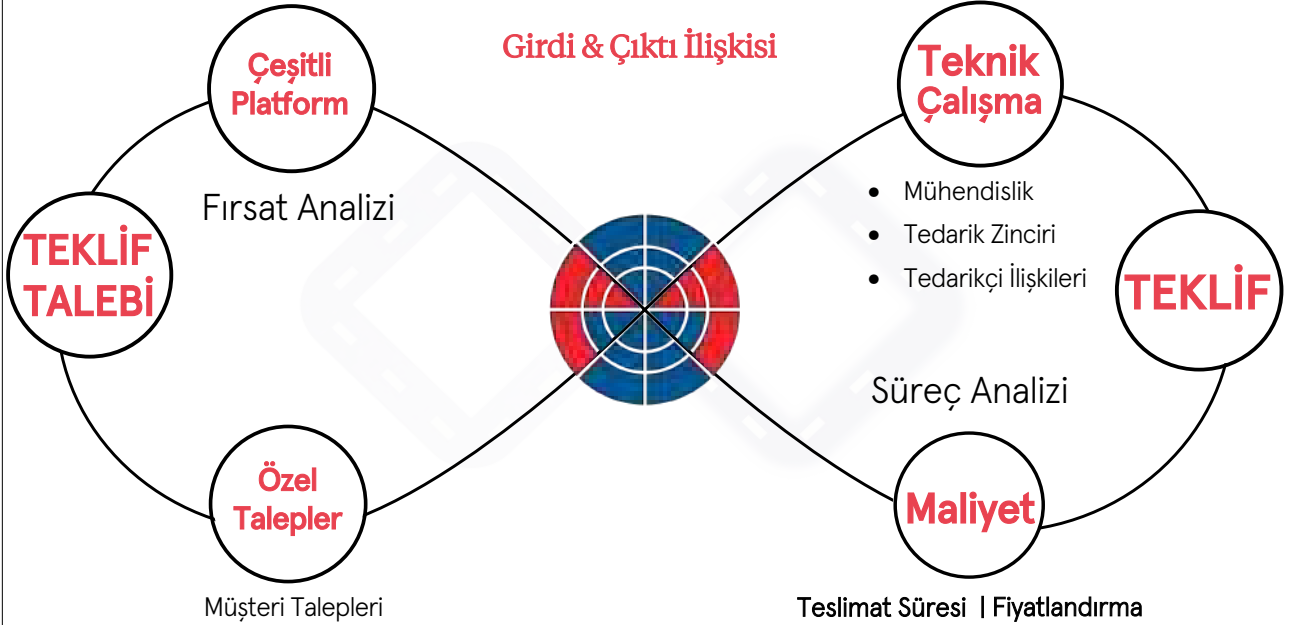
Girdi & Çıktı İlişkisi

Çeşitli Platform

Fırsat Analizi

TEKLİF TALEBİ

Özel Talepler

Müşteri Talepleri

Teknik Çalışma

- Mühendislik
- Tedarik Zinciri
- Tedarikçi İlişkileri

TEKLİF

Süreç Analizi

Maliyet

Teslimat Süresi | Fiyatlandırma